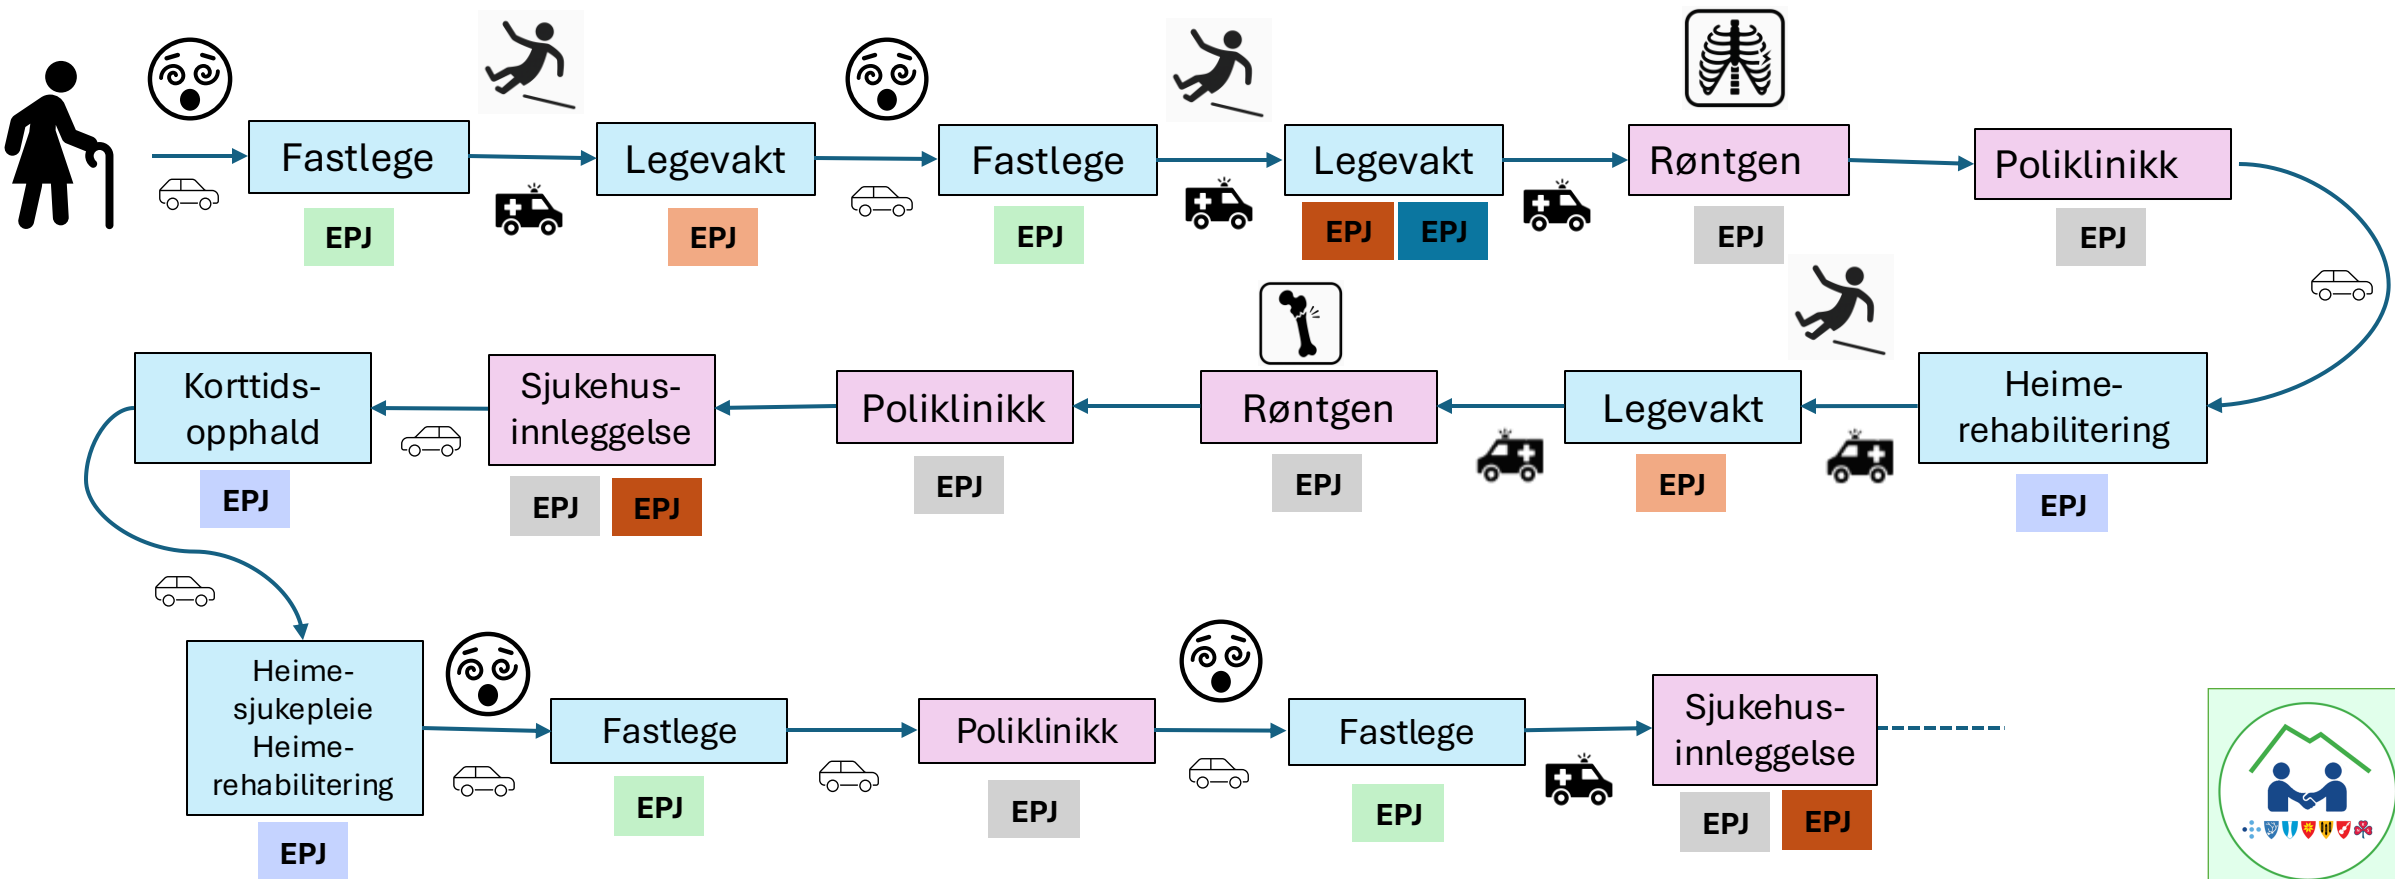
Fastlege
EPJ
Legevakt
EPJ
Fastlege
EPJ
Legevakt
EPJ EPJ
Røntgen
EPJ
Poliklinikk
EPJ

Heime-rehabilitering
EPJ
Legevakt
EPJ
Røntgen
EPJ
Poliklinikk
EPJ
Sjukehus-innleggelse
EPJ EPJ
Korttids-opphald
EPJ

Heime-sjukepleie Heime-rehabilitering
EPJ
Fastlege
EPJ
Poliklinikk
EPJ
Fastlege
EPJ
Sjukehus-innleggelse
EPJ EPJ